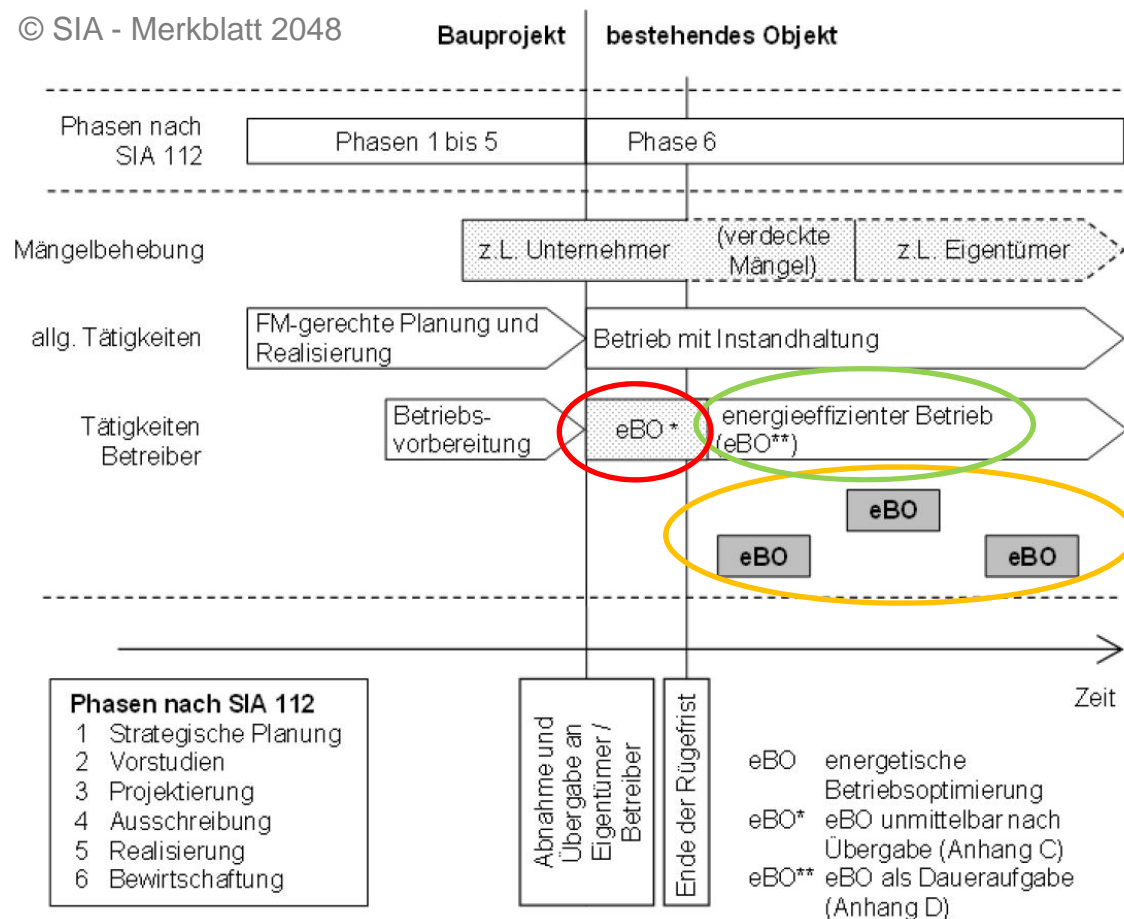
© SIA - Merkblatt 2048

Bauprojekt | bestehendes Objekt

Phasen nach SIA 112
Phasen 1 bis 5
Phase 6

Mängelbehebung
z.L. Unternehmer
(verdeckte Mängel)
z.L. Eigentümer

allg. Tätigkeiten
FM-gerechte Planung und Realisierung
Betrieb mit Instandhaltung

Tätigkeiten Betreiber
Betriebsvorbereitung
eBO *
energieeffizienter Betrieb (eBO**)

eBO
eBO
eBO

Zeit

Phasen nach SIA 112
1 Strategische Planung
2 Vorstudien
3 Projektierung
4 Ausschreibung
5 Realisierung
6 Bewirtschaftung

Abnahme und Übergabe an Eigentümer / Betreiber

Ende der Rügefrist

eBO energetische Betriebsoptimierung
eBO* eBO unmittelbar nach Übergabe (Anhang C)
eBO** eBO als Daueraufgabe (Anhang D)